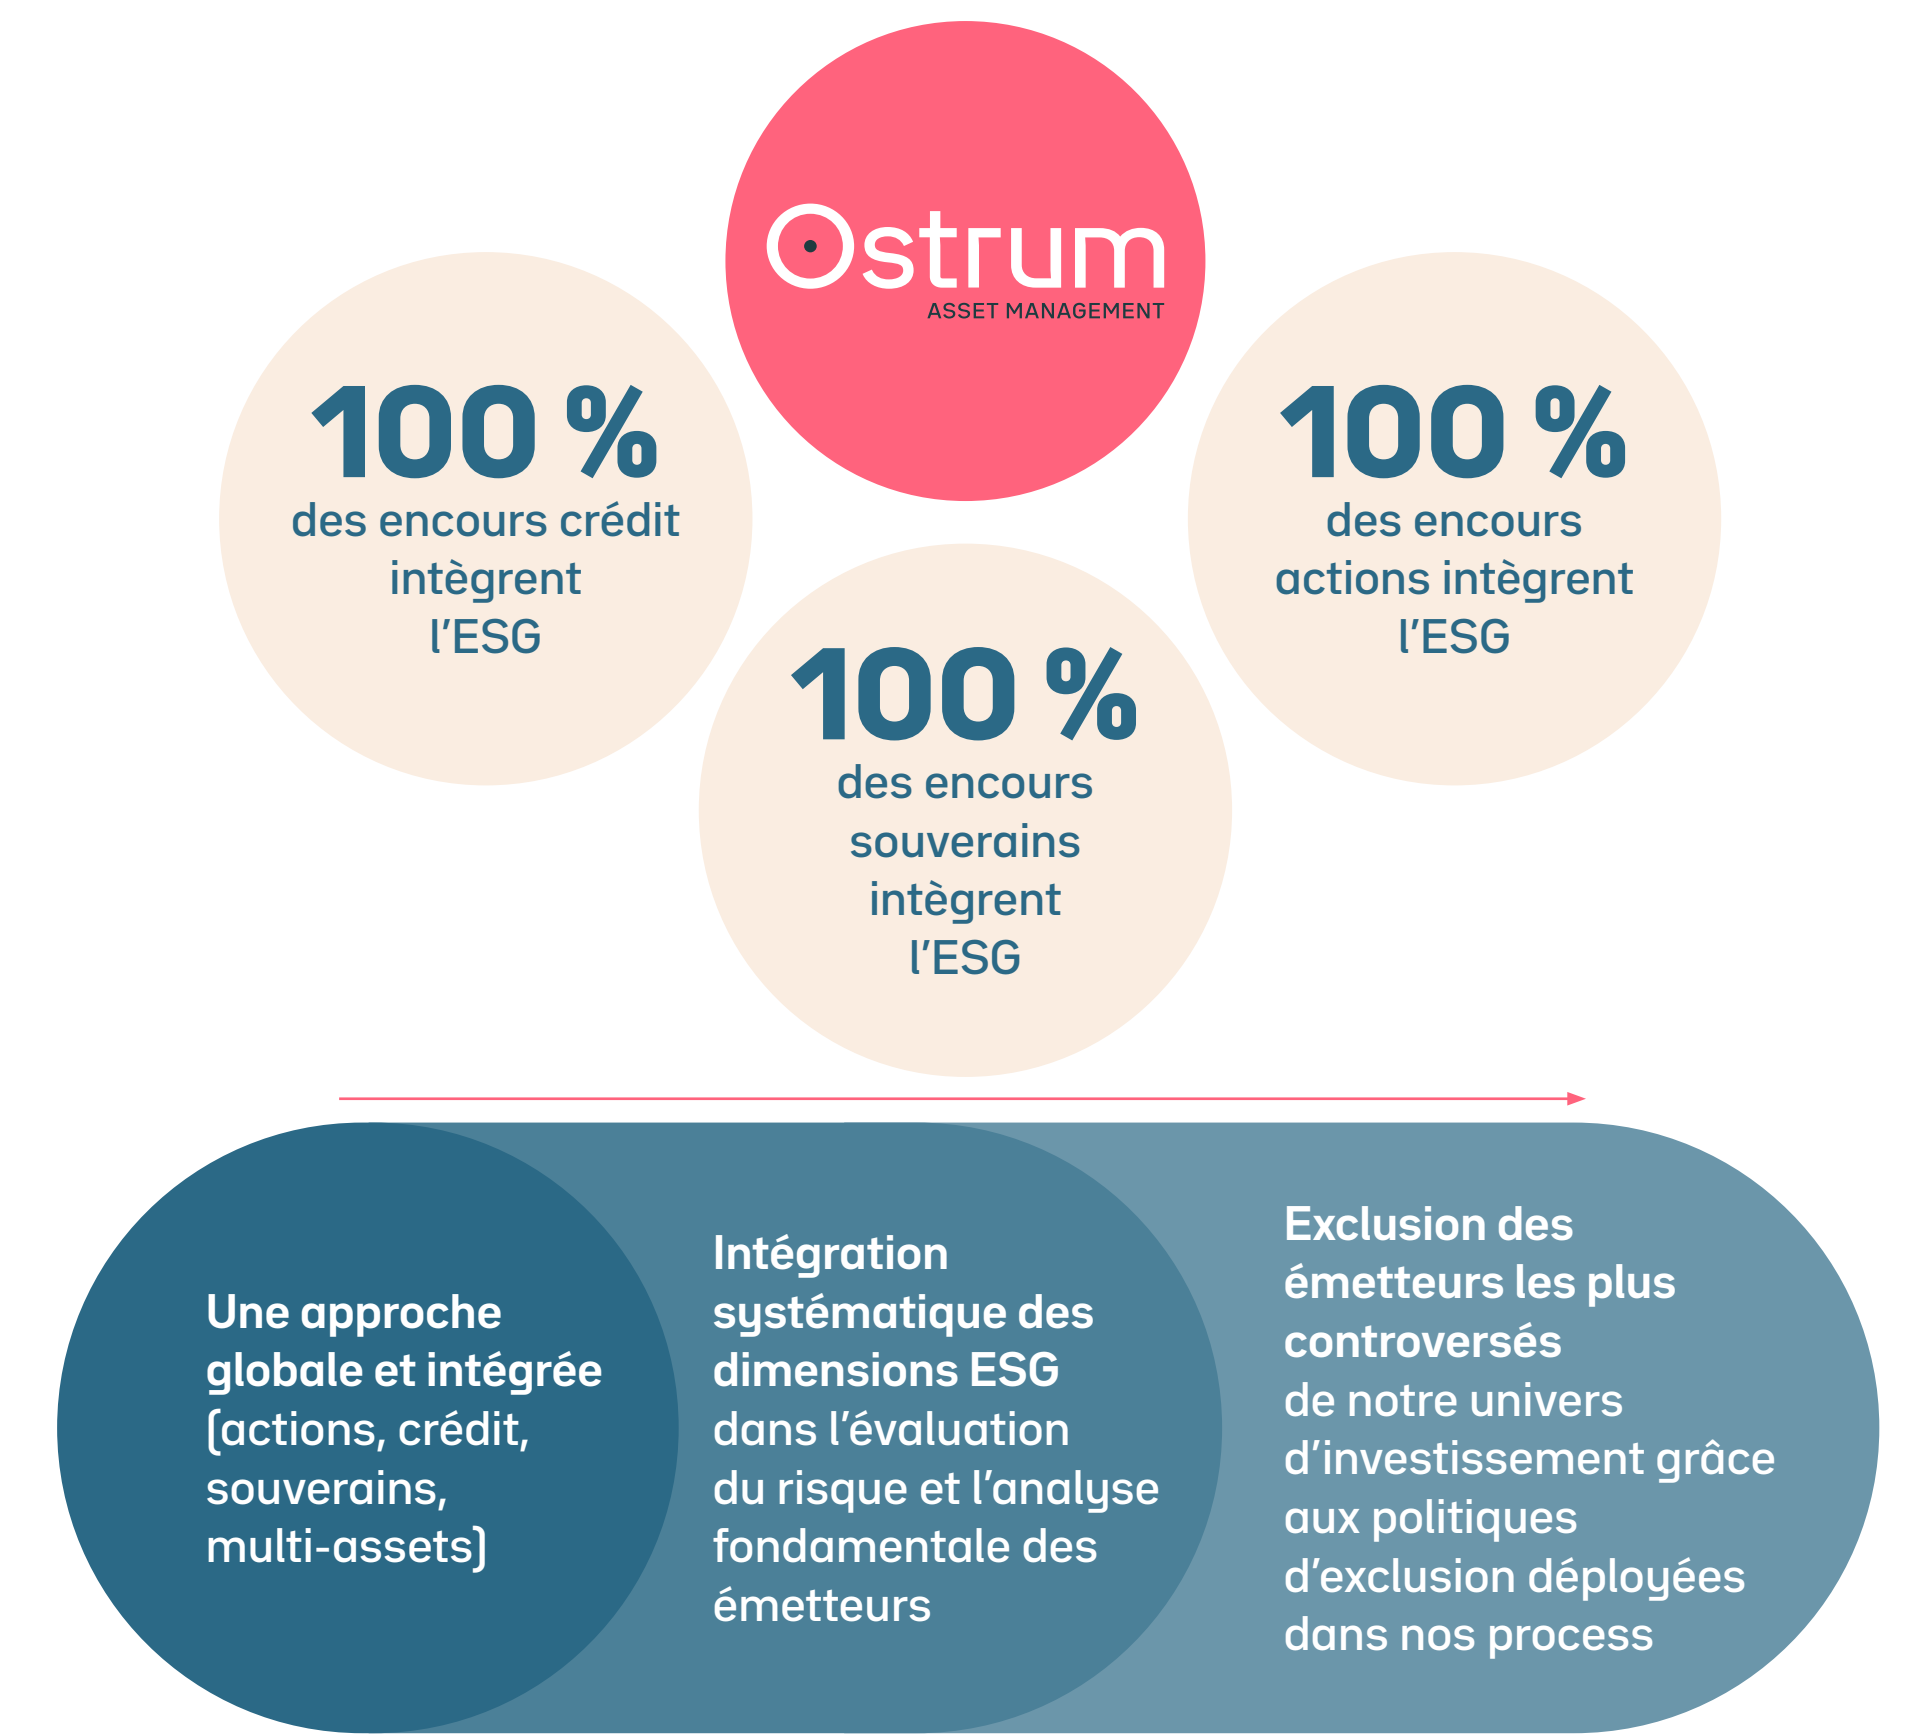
Ostrum
ASSET MANAGEMENT

100 %
des encours crédit intègrent l'ESG

100 %
des encours actions intègrent l'ESG

100 %
des encours souverains intègrent l'ESG

Une approche globale et intégrée (actions, crédit, souverains, multi-assets)

Intégration systématique des dimensions ESG dans l'évaluation du risque et l'analyse fondamentale des émetteurs

Exclusion des émetteurs les plus controversés de notre univers d'investissement grâce aux politiques d'exclusion déployées dans nos process